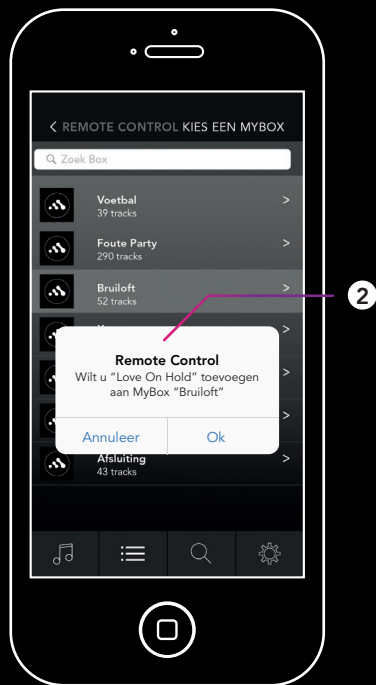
< REMOTE CONTROL KIES EEN MYBOX

Zoek Box

Voetbal
39 tracks
>

Foute Party
290 tracks
>

Bruiloft
52 tracks
>

2

Remote Control
Wilt u "Love On Hold" toevoegen aan MyBox "Bruiloft"

Annuleer
Ok

Afsluiting
43 tracks
>